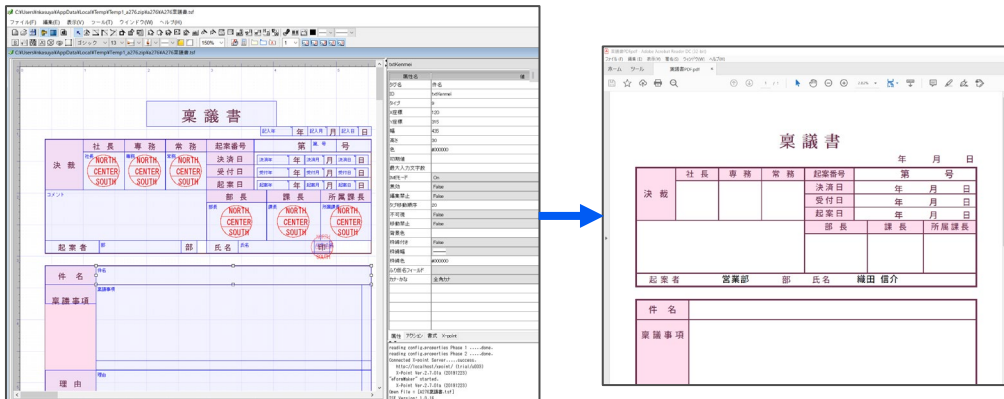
C:¥Users¥hkasuya¥AppData¥Local¥Temp¥Temp1_a276.zip¥a276¥A276稟議書.tsf
ファイル(F) 編集(E) 表示(V) ツール(T) ウインドウ(W) ヘルプ(H)
ゴシック 10 150% 1
C:¥Users¥hkasuya¥AppData¥Local¥Temp¥Temp1_a276.zip¥a276¥A276稟議書.tsf

稟議書
年 月 日

| | 社長 | 専務 | 常務 | 起案番号 | 第 号 |
|---|---|---|---|---|---|
| 決裁 | NORTH CENTER SOUTH | NORTH CENTER SOUTH | NORTH CENTER SOUTH | 決済日 | 年 月 日 |
| | | | | 受付日 | 年 月 日 |
| | | | | 起案日 | 年 月 日 |
| | | | | 部長 | 課長 | 所属課長 |
| | | | | NORTH CENTER SOUTH | NORTH CENTER SOUTH | NORTH CENTER SOUTH |

コメント
起案者 部 氏名
件名
稟議事項
理由

属性名 値
タグ名 件名
ID txtKenmei
タイプ 9
X座標 120
Y座標 315
幅 435
高さ 30
色 #000000
初期値
最大入力文字数
IMEモード On
表示 False
編集禁止 False
タブ移動順序 20
不可視 False
印刷禁止 False
背景色
枠線付き False
枠線幅
枠線色 #000000
印刷フィールド
カナ・かな 全角かな
属性 アクション 書式 X-point
reading config.properties Phase 1 ......done.
reading config.properties Phase 2 ......done.
Connected X-point Server.....success.
http://localhost/xpoint/ (trial(a03))
X-Point Ver.2.7.0ta (20191225)
"eFormMaker" started.
X-Point Ver.2.7.0ta (20191225)
Open File : [A276稟議書.tsf]

稟議書.pdf - Adobe Acrobat Reader DC (32-bit)
ファイル(F) 編集(E) 表示(V) 署名(S) ウィンドウ(W) ヘルプ(H)
ホーム ツール 稟議書.pdf ×
1 / 1 130%

稟議書
年 月 日

| | 社長 | 専務 | 常務 | 起案番号 | 第 号 |
|---|---|---|---|---|---|
| 決裁 | | | | 決済日 | 年 月 日 |
| | | | | 受付日 | 年 月 日 |
| | | | | 起案日 | 年 月 日 |
| | | | | 部長 | 課長 | 所属課長 |

起案者 営業部 部 氏名 織田 信介
件名
稟議事項